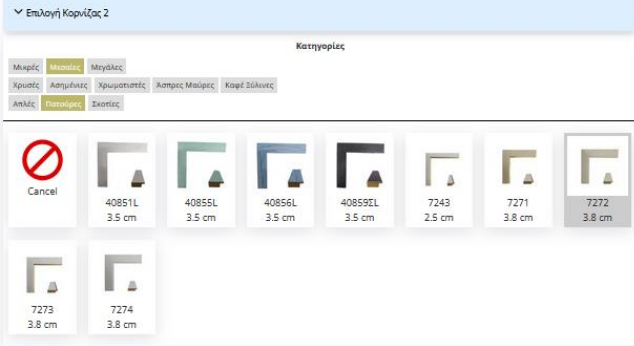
Επιλογή Κορνίζας 2

Κατηγορίες

Μικρές Μεσαίες Μεγάλες

Χρυσές Ασημένιες Χρωματιστές Άσπρες Μαύρες Καφέ Ξύλινες

Απλές Πατούρες Σκούρες

Cancel

40851L
3.5 cm

40855L
3.5 cm

40856L
3.5 cm

40859ΣL
3.5 cm

7243
2.5 cm

7271
3.8 cm

7272
3.8 cm

7273
3.8 cm

7274
3.8 cm